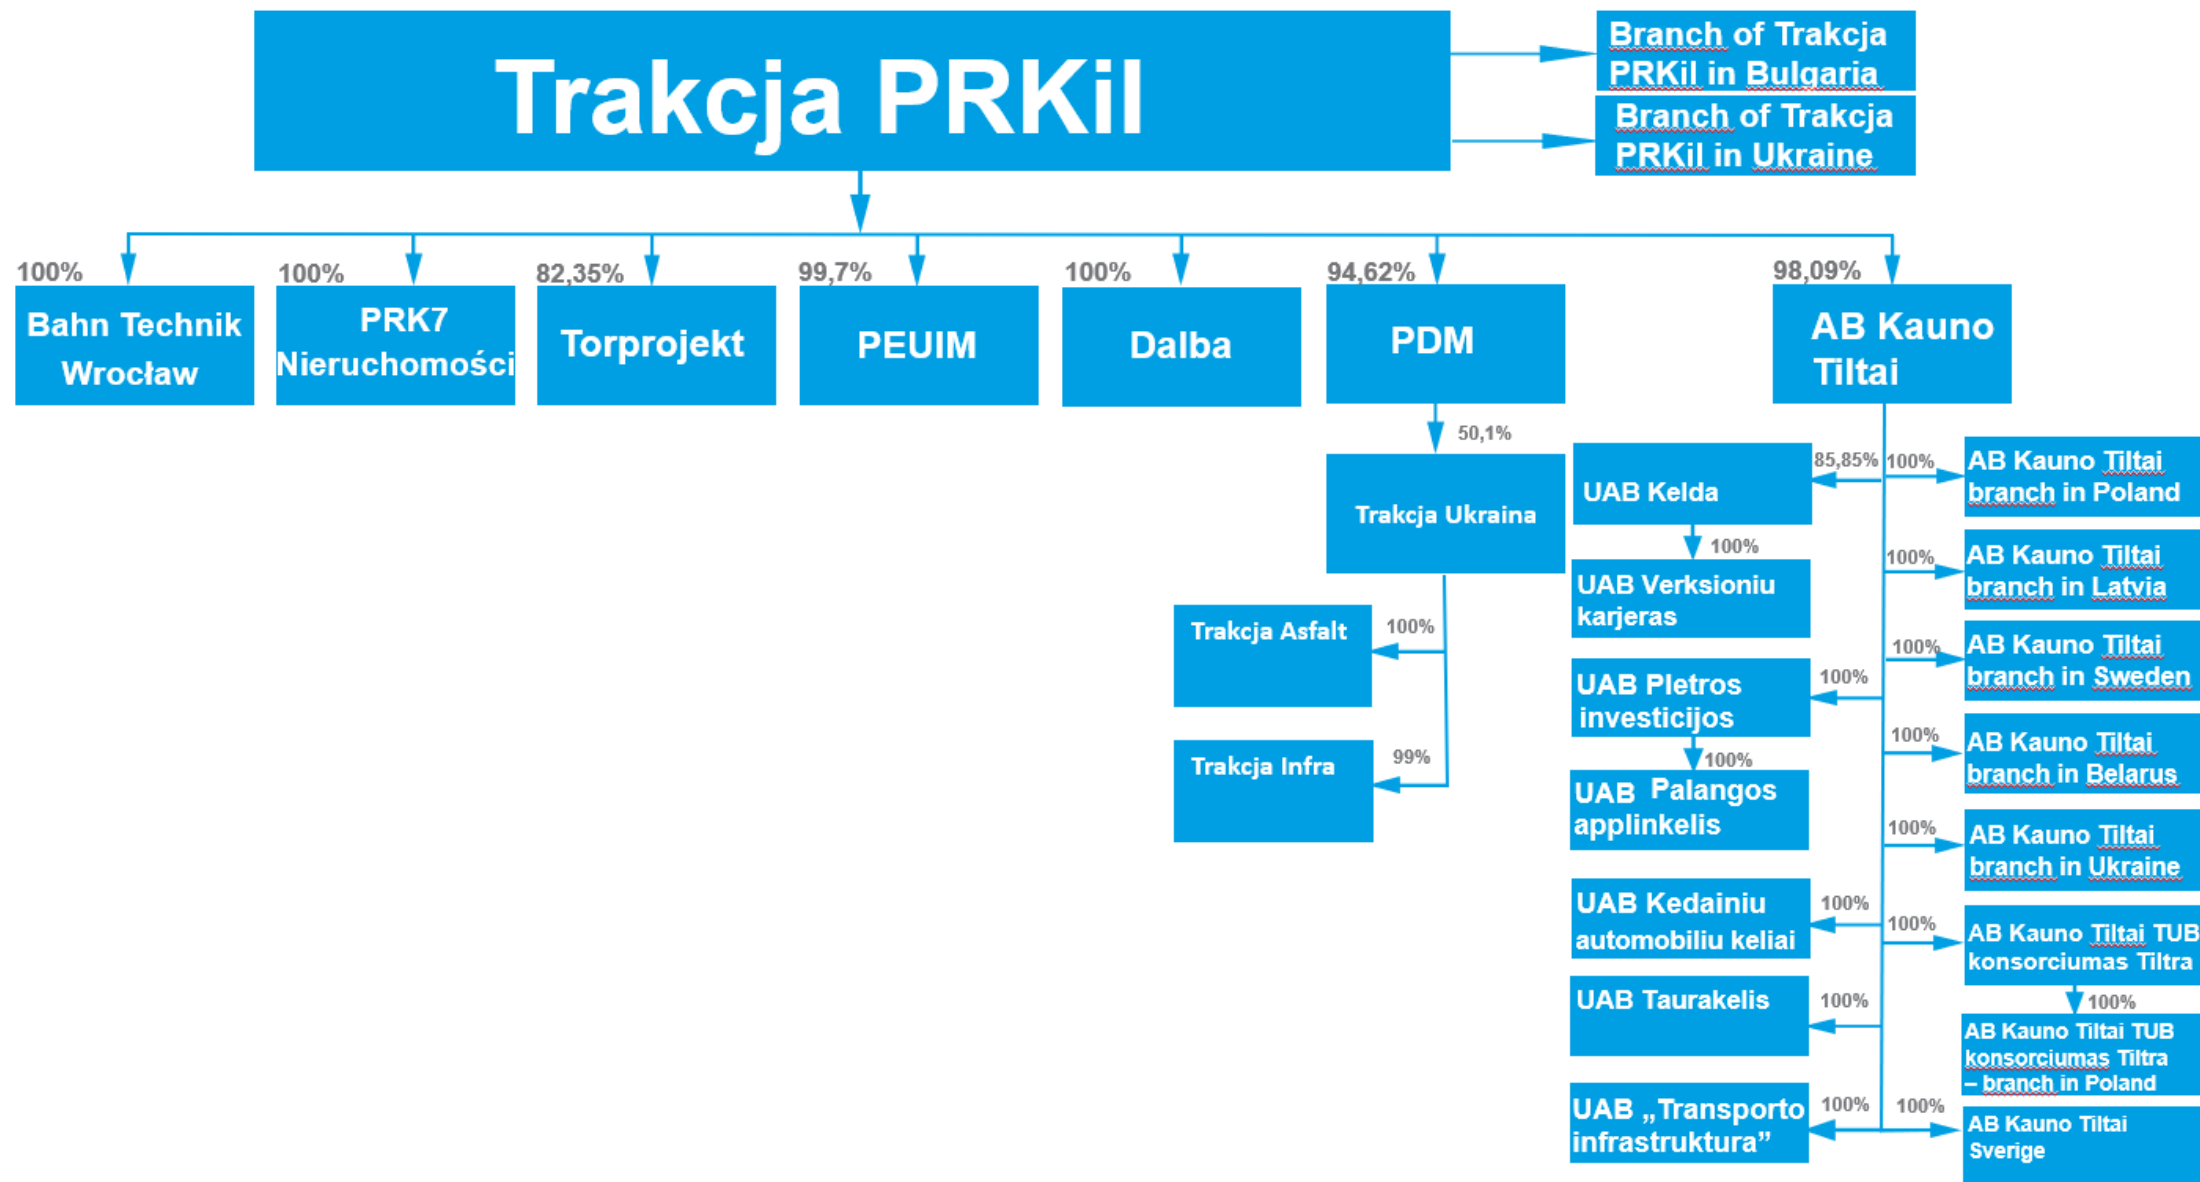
Trakcja PRKil

Branch of Trakcja PRKil in Bulgaria

Branch of Trakcja PRKil in Ukraine

100%
Bahn Technik Wrocław

100%
PRK7 Nieruchomości

82,35%
Torprojekt

99,7%
PEUIM

100%
Dalba

94,62%
PDM

98,09%
AB Kauno Tiltai

50,1%
Trakcja Ukraina

100%
Trakcja Asfalt

99%
Trakcja Infra

85,85%
UAB Kelda

100%
UAB Verksioniu karjeras

100%
UAB Pletros investicijos

100%
UAB Palangos applinkelis

100%
UAB Kedainiu automobiliu keliai

100%
UAB Taurakelis

100%
UAB „Transporto infrastruktura"

100%
AB Kauno Tiltai branch in Poland

100%
AB Kauno Tiltai branch in Latvia

100%
AB Kauno Tiltai branch in Sweden

100%
AB Kauno Tiltai branch in Belarus

100%
AB Kauno Tiltai branch in Ukraine

100%
AB Kauno Tiltai TUB konsorciumas Tiltra

100%
AB Kauno Tiltai TUB konsorciumas Tiltra – branch in Poland

100%
AB Kauno Tiltai Sverige